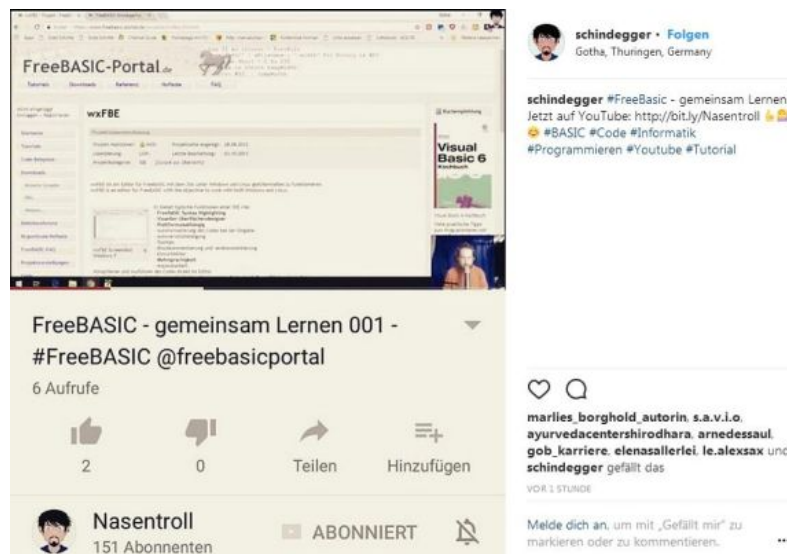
FreeBASIC-Portal.de

wxFBE

Visual Basic 6

FreeBASIC - gemeinsam Lernen 001 - #FreeBASIC @freebasicportal

6 Aufrufe

2

0

Teilen

Hinzufügen

Nasentroll

151 Abonnenten

ABONNIERT

schindegger • Folgen

Gotha, Thuringen, Germany

schindegger #FreeBasic - gemeinsam Lernen Jetzt auf YouTube: http://bit.ly/Nasentroll 💪 😊 #BASIC #Code #Informatik #Programmieren #Youtube #Tutorial

marlies_borghold_autorin, s.a.v.i.o, ayurvedacentershirodhara, arnedessaul, gob_karriere, elenasallerlei, le.alexsax und schindegger gefällt das

VOR 1 STUNDE

Melde dich an, um mit „Gefällt mir" zu markieren oder zu kommentieren.